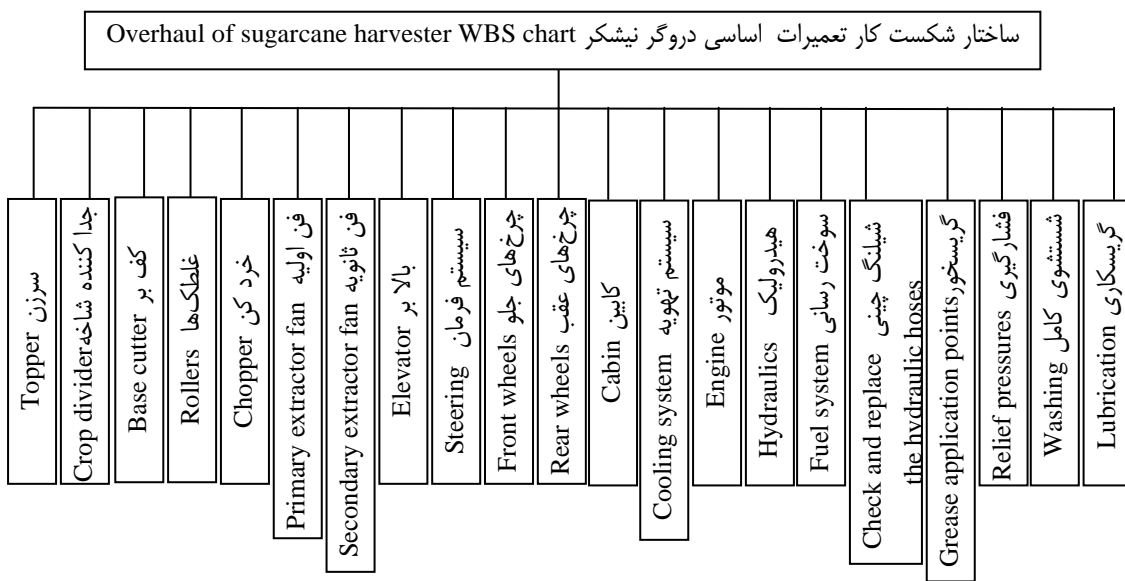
ساختار شکست کار تعمیرات اساسی دروگر نیشکر Overhaul of sugarcane harvester WBS chart

Topper سرزن

Crop divider جدا کننده شاخه

Base cutter کف بر

Rollers غلطک‌ها

Chopper خرد کن

Primary extractor fan فن اولیه

Secondary extractor fan فن ثانویه

Elevator بالا بر

Steering سیستم فرمان

Front wheels چرخ‌های جلو

Rear wheels چرخ‌های عقب

Cabin کابین

Cooling system سیستم تهویه

Engine موتور

Hydraulics هیدرولیک

Fuel system سوخت رسانی

Check and replace the hydraulic hoses شیلنگ چینی

Grease application points گریسخور

Relief pressures فشارگیری

Washing شستشوی کامل

Lubrication گریسکاری